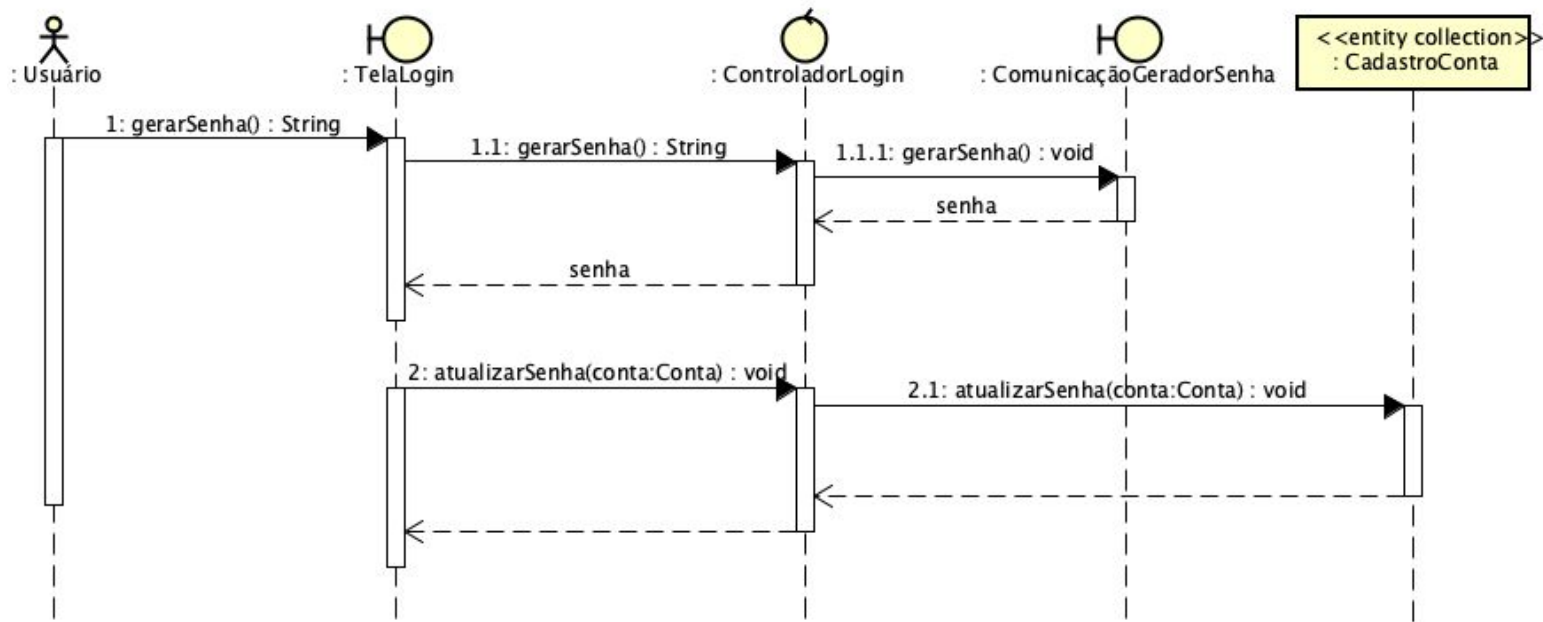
: Usuário

: TelaLogin

: ControladorLogin

: ComunicaçãoGeradorSenha

<<entity collection>>
: CadastroConta

1: gerarSenha() : String

1.1: gerarSenha() : String

1.1.1: gerarSenha() : void

senha

senha

2: atualizarSenha(conta:Conta) : void

2.1: atualizarSenha(conta:Conta) : void